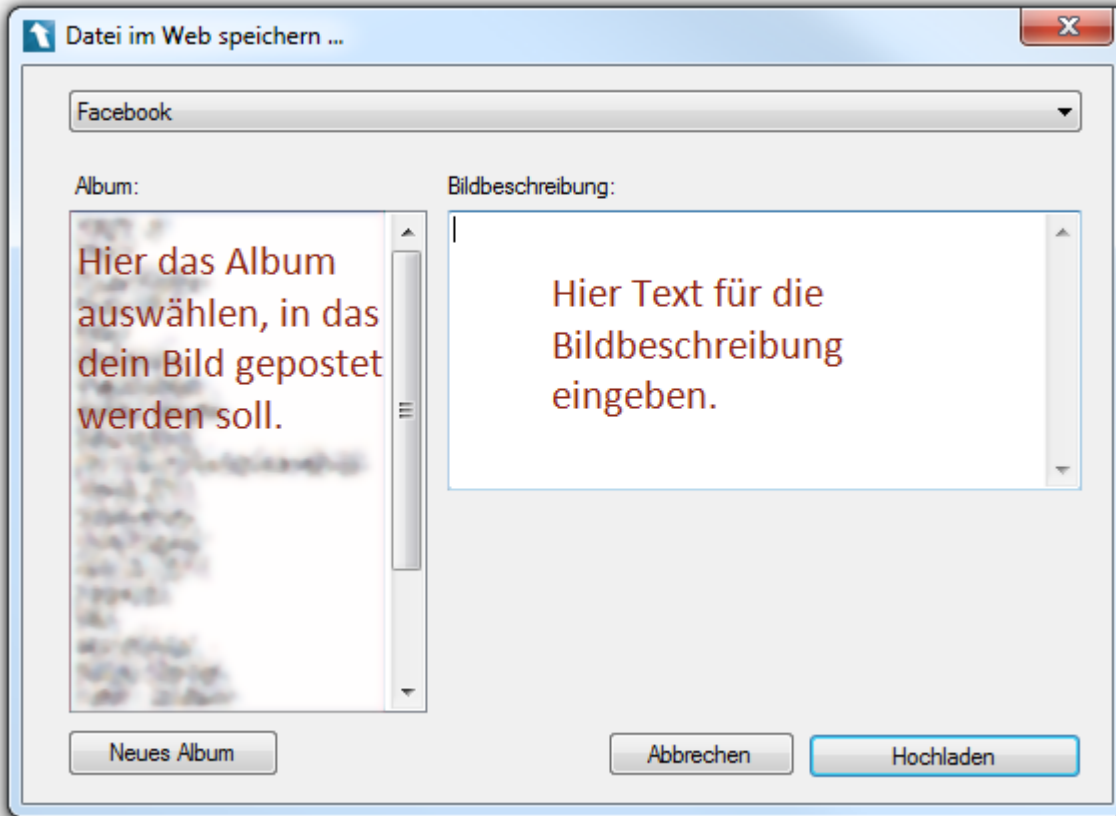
Datei im Web speichern ...

Facebook

Album:

Hier das Album auswählen, in das dein Bild gepostet werden soll.

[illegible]

Bildbeschreibung:

Hier Text für die Bildbeschreibung eingeben.

Neues Album

Abbrechen

Hochladen